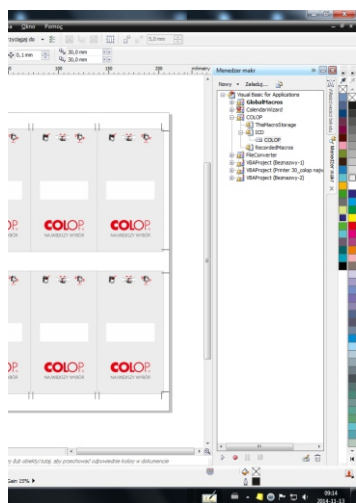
Okno Pomoc

0,1 mm
30,0 mm
30,0 mm
5,0 mm

100 200 milimetry

Menedżer makr
Nowy Załaduj

Visual Basic for Applications
GlobalMacros
CalendarWizard
COLOP
ThisMacroStorage
ECD
COLOP
RecordedMacros
FileConverter
VBAProject (Beznazwy-1)
VBAProject (Printer 30_colop naju
VBAProject (Beznazwy-2)

COLOP
NAJWIĘKSZY WYBÓR

COLOP
NAJWIĘKSZY WYBÓR

COLOP
NAJWIĘKSZY WYBÓR

COLOP
NAJWIĘKSZY WYBÓR

Menedżer obiektów
Menedżer makr

...by dla obiektu/ruty, aby przechować odpowiednie kolory w dokumencie

Zaz: 23%

09:14
2014-11-17